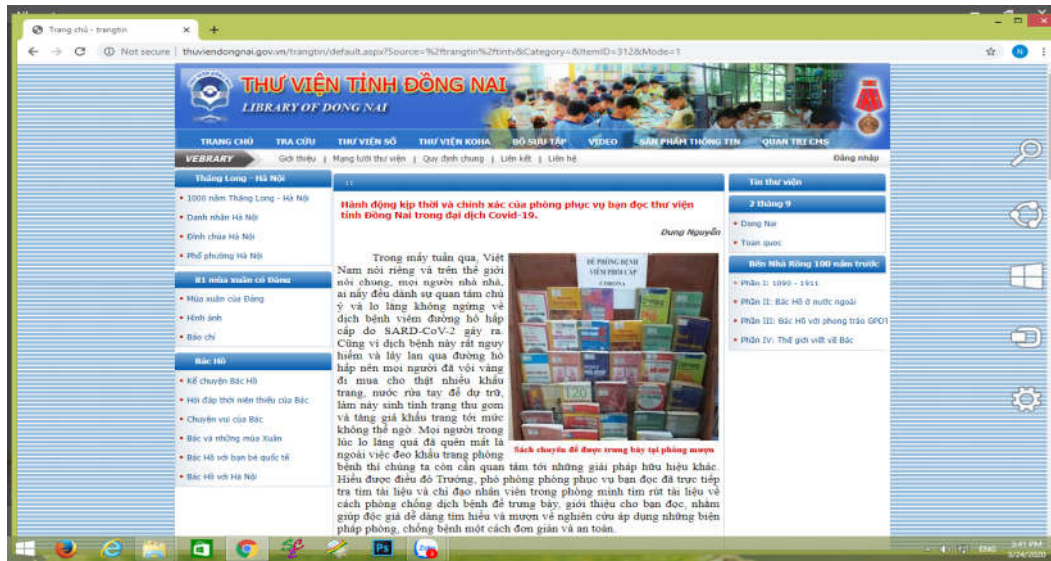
Trang chủ - trangtin

Not secure | thuviendongnai.gov.vn/trangtin/default.aspx?Source=%2ftrangtin%2ftintv&Category=&ItemID=312&Mode=1

THƯ VIỆN TỈNH ĐỒNG NAI
LIBRARY OF DONG NAI

TRANG CHỦ | TRA CỨU | THƯ VIỆN SỐ | THƯ VIỆN KOHA | BỘ SƯU TẬP | VIDEO | SẢN PHẨM THÔNG TIN | QUẢN TRỊ CMS

VEBRARY | Giới thiệu | Mạng lưới thư viện | Quy định chung | Liên kết | Liên hệ | Đăng nhập

Thăng Long - Hà Nội
• 1000 năm Thăng Long - Hà Nội
• Danh nhân Hà Nội
• Đình chùa Hà Nội
• Phố phường Hà Nội

81 mùa xuân có Đảng
• Mùa xuân của Đảng
• Hình ảnh
• Báo chí

Bác Hồ
• Kể chuyện Bác Hồ
• Hỏi đáp thời niên thiếu của Bác
• Chuyện vui của Bác
• Bác và những mùa Xuân
• Bác Hồ với bạn bè quốc tế
• Bác Hồ với Hà Nội

::

Hành động kịp thời và chính xác của phòng phục vụ bạn đọc thư viện tỉnh Đồng Nai trong đại dịch Covid-19.

Dung Nguyễn

Trong mấy tuần qua, Việt Nam nói riêng và trên thế giới nói chung, mọi người nhà nhà, ai nấy đều dành sự quan tâm chú ý và lo lắng không ngừng về dịch bệnh viêm đường hô hấp cấp do SARD-CoV-2 gây ra. Cũng vì dịch bệnh này rất nguy hiểm và lây lan qua đường hô hấp nên mọi người đã vội vàng đi mua cho thật nhiều khẩu trang, nước rửa tay để dự trữ, làm nảy sinh tình trạng thu gom và tăng giá khẩu trang tới mức không thể ngờ. Mọi người trong lúc lo lắng quá đã quên mất là ngoài việc đeo khẩu trang phòng bệnh thì chúng ta còn cần quan tâm tới những giải pháp hữu hiệu khác. Hiểu được điều đó Trưởng, phó phòng phòng phục vụ bạn đọc đã trực tiếp tra tìm tài liệu và chỉ đạo nhân viên trong phòng mình tìm rút tài liệu về cách phòng chống dịch bệnh để trưng bày, giới thiệu cho bạn đọc, nhằm giúp độc giả dễ dàng tìm hiểu và mượn về nghiên cứu áp dụng những biện pháp phòng, chống bệnh một cách đơn giản và an toàn.

ĐỂ PHÒNG BỆNH VIÊM PHỔI CẤP CORONA

Sách chuyên đề được trưng bày tại phòng mượn

Tin thư viện
2 tháng 9
• Đồng Nai
• Toàn quốc

Bến Nhà Rồng 100 năm trước
• Phần I: 1890 - 1911
• Phần II: Bác Hồ ở nước ngoài
• Phần III: Bác Hồ với phong trào GPDT
• Phần IV: Thế giới viết về Bác

ENG 3:41 PM 3/24/2020